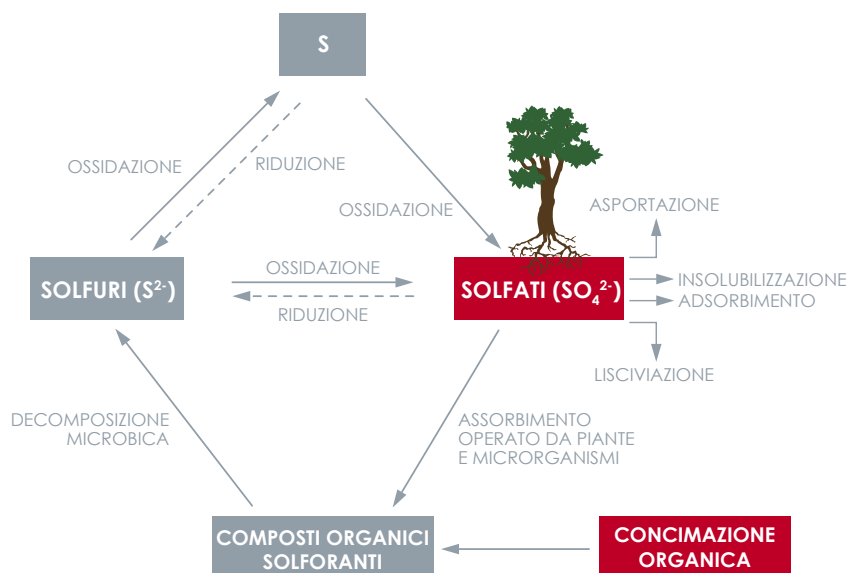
S

OSSIDAZIONE

RIDUZIONE

OSSIDAZIONE

ASPORTAZIONE

SOLFURI ($S^{2-}$)

OSSIDAZIONE

RIDUZIONE

SOLFATI ($SO_4^{2-}$)

INSOLUBILIZZAZIONE
ADSORBIMENTO

LISCIVIAZIONE

DECOMPOSIZIONE MICROBICA

ASSORBIMENTO OPERATO DA PIANTE E MICRORGANISMI

COMPOSTI ORGANICI SOLFORANTI

CONCIMAZIONE ORGANICA